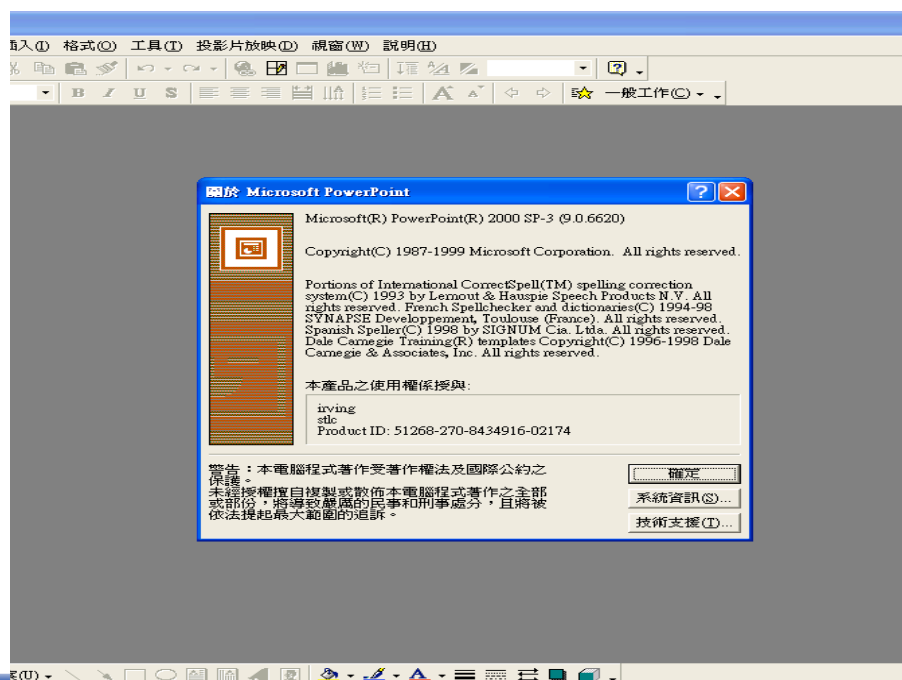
插入(I) 格式(O) 工具(T) 投影片放映(D) 視窗(W) 說明(H)

一般工作(C)

關於 Microsoft PowerPoint

Microsoft(R) PowerPoint(R) 2000 SP-3 (9.0.6620)

Copyright(C) 1987-1999 Microsoft Corporation. All rights reserved.

Portions of International CorrectSpell(TM) spelling correction system(C) 1993 by Lernout & Hauspie Speech Products N.V. All rights reserved. French Spellchecker and dictionaries(C) 1994-98 SYNAPSE Developpement, Toulouse (France). All rights reserved. Spanish Speller(C) 1998 by SIGNUM Cia. Ltda. All rights reserved. Dale Carnegie Training(R) templates Copyright(C) 1996-1998 Dale Carnegie & Associates, Inc. All rights reserved.

本產品之使用權係授與:

irving
stlc
Product ID: 51268-270-8434916-02174

警告:本電腦程式著作受著作權法及國際公約之保護。
未經授權擅自複製或散佈本電腦程式著作之全部或部份,將導致嚴厲的民事和刑事處分,且將被依法提起最大範圍的追訴。

確定

系統資訊(S)...

技術支援(T)...

(U)